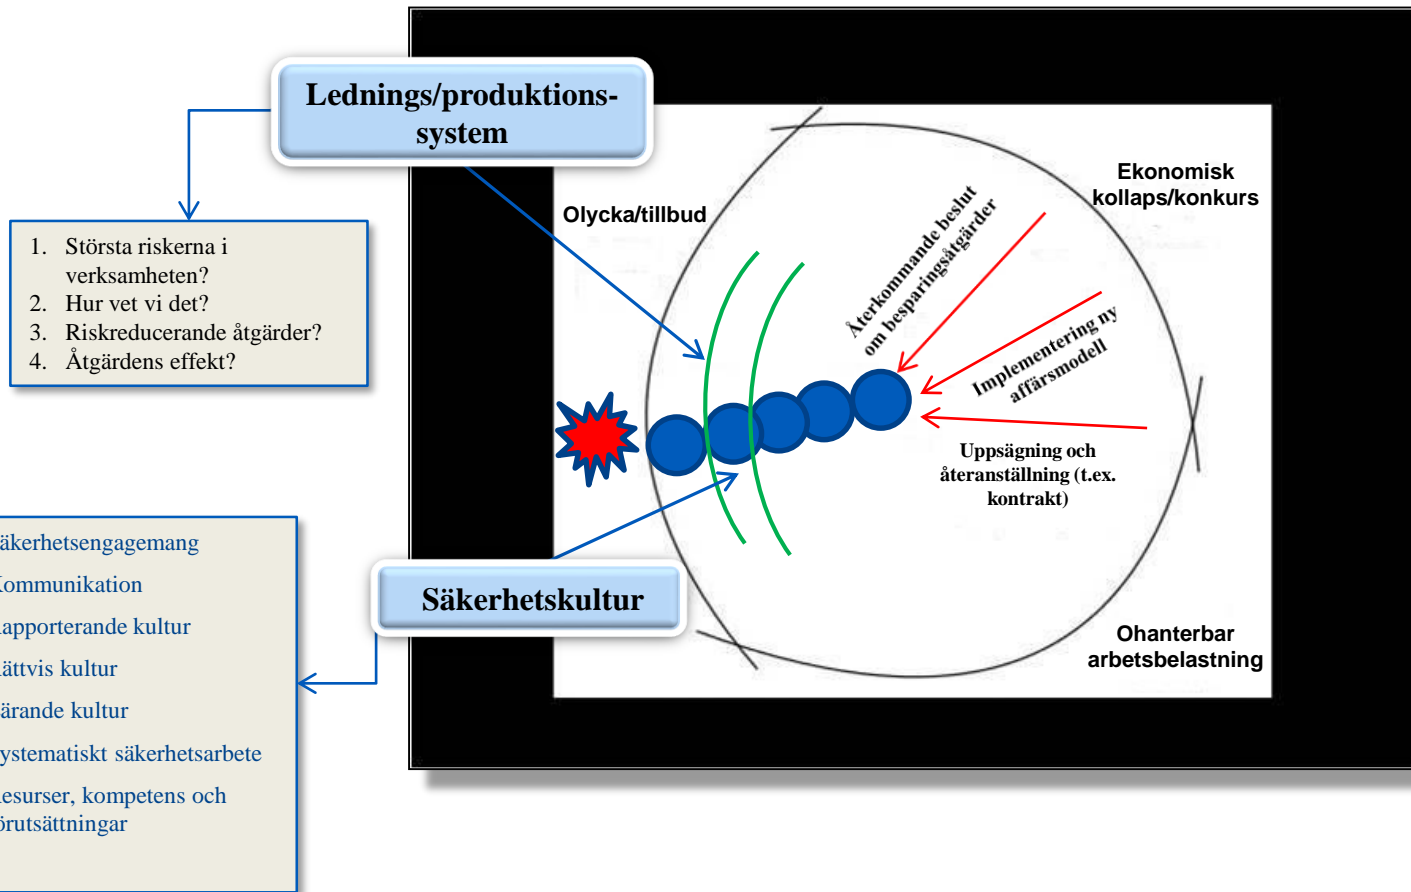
Lednings/produktions-system

1. Största riskerna i verksamheten?
2. Hur vet vi det?
3. Riskreducerande åtgärder?
4. Åtgärdens effekt?

äkerhetsengagemang
ommunikation
apporterande kultur
ättvis kultur
ärande kultur
ystematiskt säkerhetsarbete
esurser, kompetens och förutsättningar

Säkerhetskultur

Olycka/tillbud

Återkommande beslut om besparingsåtgärder

Ekonomisk kollaps/konkurs

Implementering ny affärsmodell

Uppsägning och återanställning (t.ex. kontrakt)

Ohanterbar arbetsbelastning